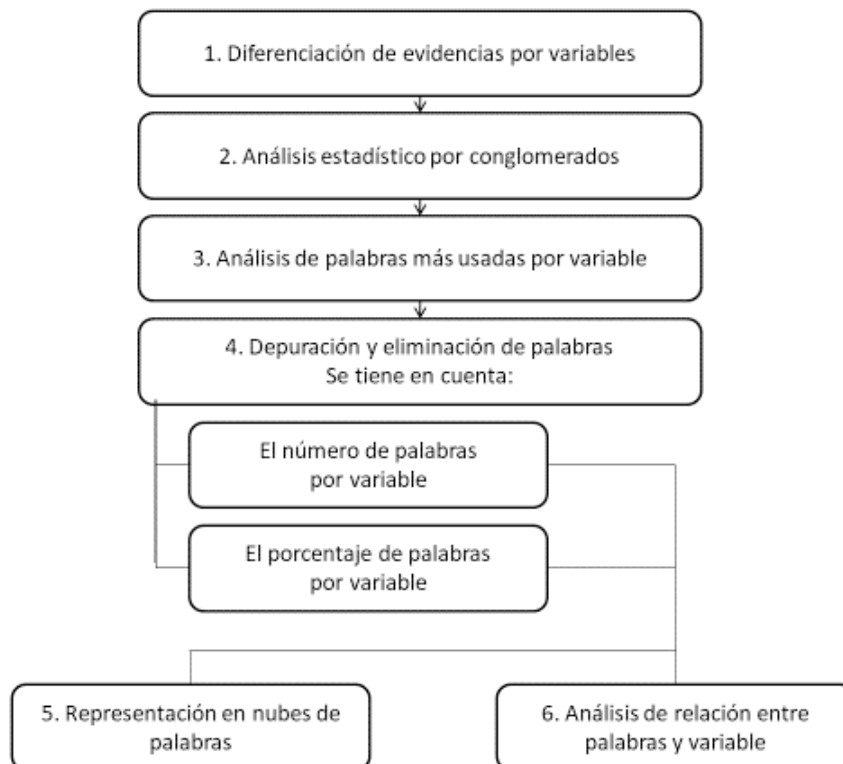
1. Diferenciación de evidencias por variables

2. Análisis estadístico por conglomerados

3. Análisis de palabras más usadas por variable

4. Depuración y eliminación de palabras
Se tiene en cuenta:

El número de palabras por variable

El porcentaje de palabras por variable

5. Representación en nubes de palabras

6. Análisis de relación entre palabras y variable